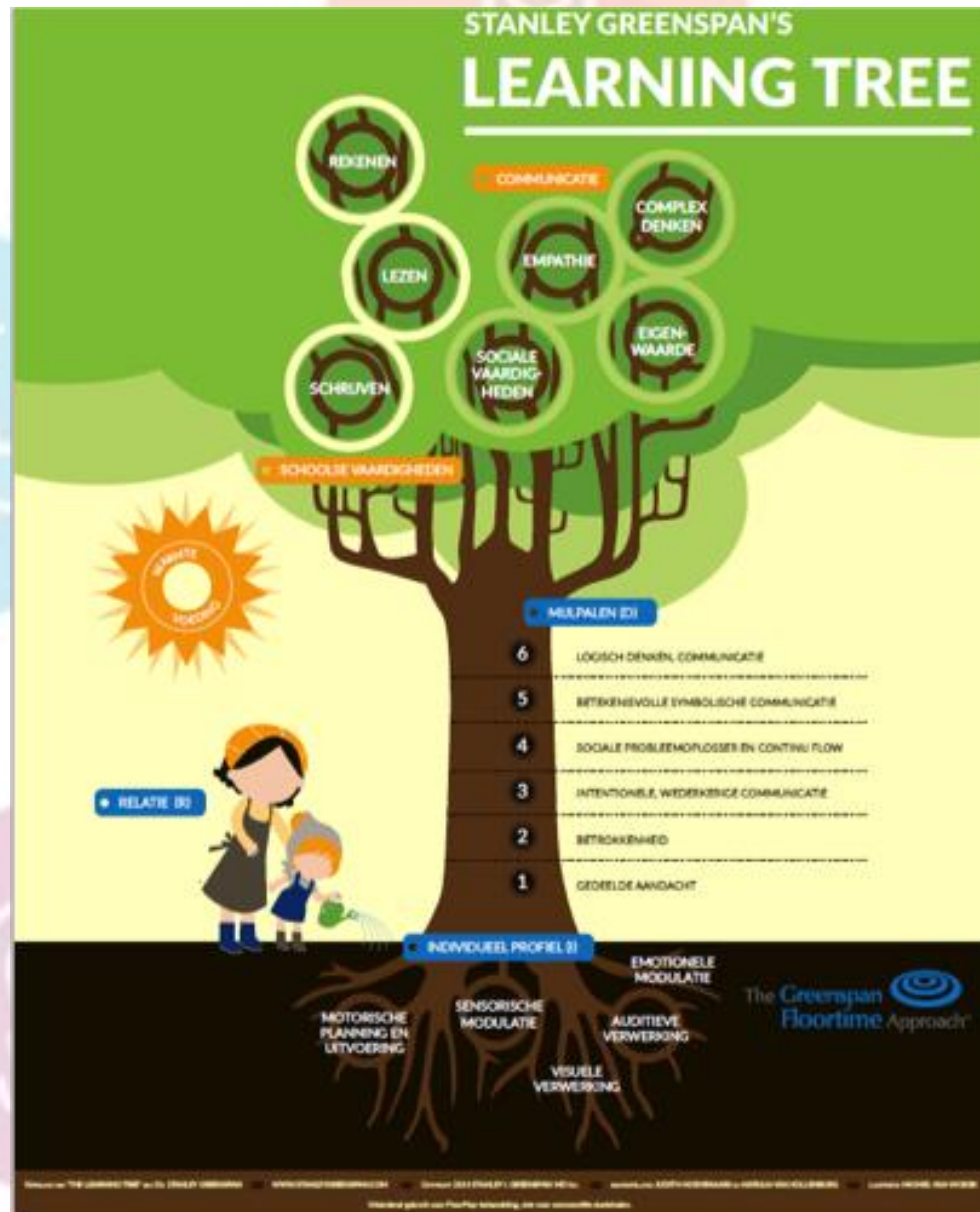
STANLEY GREENSPAN'S
LEARNING TREE

REKENEN
LEZEN
SCHRIJVEN
COMMUNICATIE
COMPLEX DENKEN
EMPATHIE
EIGEN-WAARDE
SOCIALE VAARDIG-HEDEN
SCHOOLSE VAARDIGHEDEN

WARMTE VOEDING

MIJLPALEN (D)
6 LOGISCH DENKEN, COMMUNICATIE
5 BETEKENISVOLLE SYMBOLISCHE COMMUNICATIE
4 SOCIALE PROBLEEMOPLOSSEN EN CONTINU FLOW
3 INTENTIONELE, WEDERKERIGE COMMUNICATIE
2 BETROKKENHEID
1 GEDEELDE AANDACHT

RELATIE (R)

INDIVIDUEEL PROFIEL (I)
EMOTIONELE MODULATIE
MOTORISCHE PLANNING EN UITVOERING
SENSORISCHE MODULATIE
AUDITIEVE VERWERKING
VISUELE VERWERKING

The Greenspan Floortime Approach

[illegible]
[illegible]